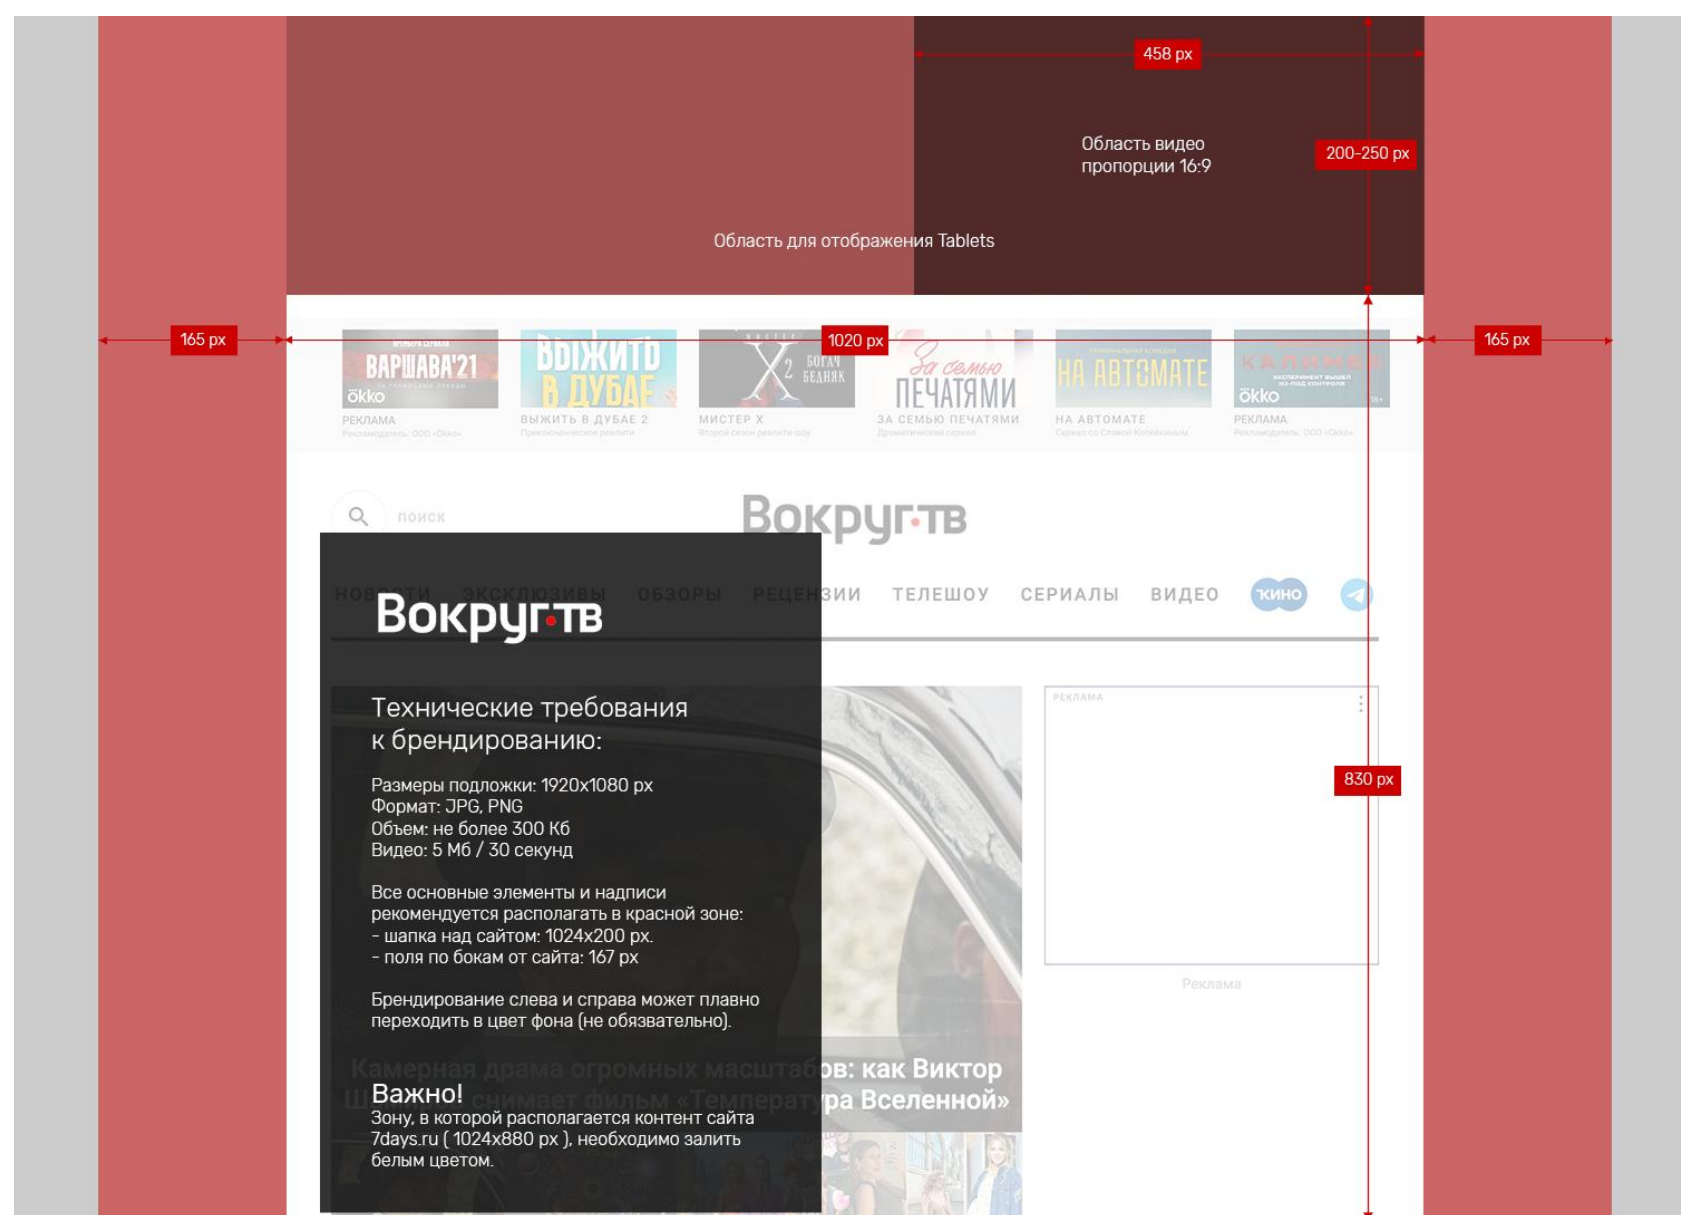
458 px

Область видео
пропорции 16:9

200-250 px

Область для отображения Tablets

165 px

1020 px

165 px

ВАРШАВА'21
ökko
РЕКЛАМА
Рекламодатель: ООО «Окко»

ВЫЖИТЬ В ДУБАЕ
ВЫЖИТЬ В ДУБАЕ 2
Приключенческое реалити

МИСТЕР X
Второй сезон реалити-шоу

За семью ПЕЧАТЯМИ
ЗА СЕМЬЮ ПЕЧАТЯМИ
Драматический сериал

НА АВТОМАТЕ
НА АВТОМАТЕ
Сериал со Славой Копейкиным

ökko
РЕКЛАМА
Рекламодатель: ООО «Окко»

ПОИСК

Вокруг•ТВ

НОВОСТИ ЭКСКЛЮЗИВЫ ОБЗОРЫ РЕЦЕНЗИИ ТЕЛЕШОУ СЕРИАЛЫ ВИДЕО КИНО

Вокруг•ТВ

Технические требования к брендированию:

Размеры подложки: 1920x1080 px
Формат: JPG, PNG
Объем: не более 300 Кб
Видео: 5 Мб / 30 секунд

Все основные элементы и надписи рекомендуется располагать в красной зоне:
- шапка над сайтом: 1024x200 px.
- поля по бокам от сайта: 167 px

Брендирование слева и справа может плавно переходить в цвет фона (не обязательно).

Важно!
Зону, в которой располагается контент сайта 7days.ru ( 1024x880 px ), необходимо залить белым цветом.

РЕКЛАМА

830 px

Реклама

Камерная драма огромных масштабов: как Виктор Ш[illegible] снимает фильм «Температура Вселенной»